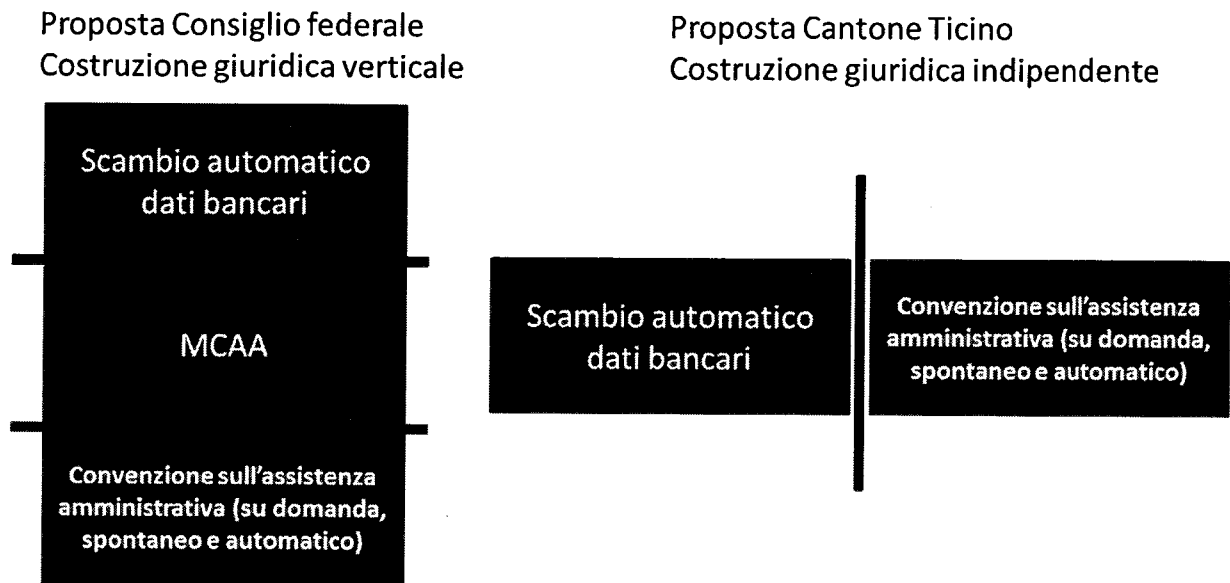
Proposta Consiglio federale
Costruzione giuridica verticale

Scambio automatico dati bancari

MCAA

Convenzione sull'assistenza amministrativa (su domanda, spontaneo e automatico)

Proposta Cantone Ticino
Costruzione giuridica indipendente

Scambio automatico dati bancari

Convenzione sull'assistenza amministrativa (su domanda, spontaneo e automatico)